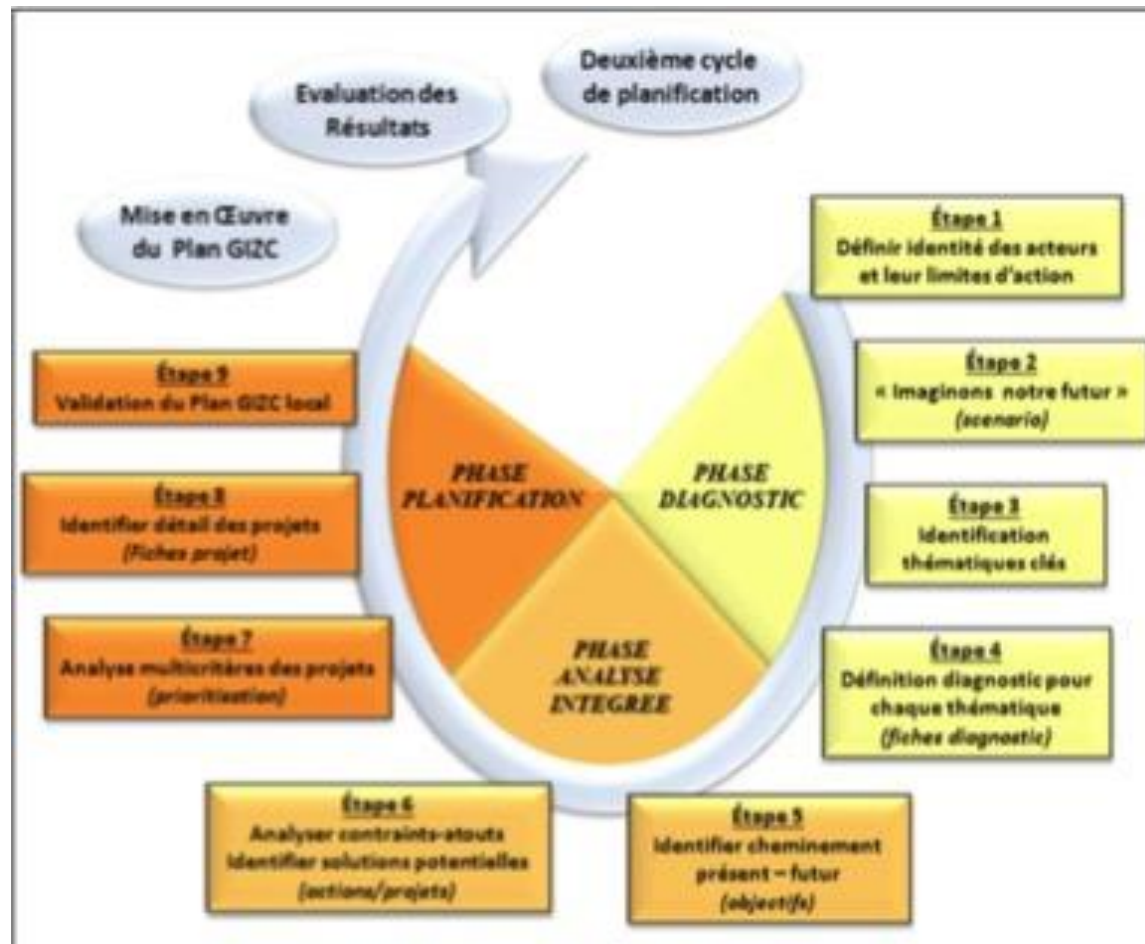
Deuxième cycle de planification

Evaluation des Résultats

Mise en Œuvre du Plan GIZC

Étape 1
Définir identité des acteurs et leur limites d'action

Étape 2
« Imaginons notre futur »
(scenario)

Étape 3
Identification thématiques clés

Étape 4
Définition diagnostic pour chaque thématique
(fiches diagnostic)

Étape 5
Identifier cheminement présent – futur
(objectifs)

Étape 6
Analyser contraints-atouts
Identifier solutions potentielles
(actions/projets)

Étape 7
Analyse multicritères des projets
(prioritisation)

Étape 8
Identifier détail des projets
(Fiches projet)

Étape 9
Validation du Plan GIZC local

PHASE PLANIFICATION

PHASE DIAGNOSTIC

PHASE ANALYSE INTEGREE